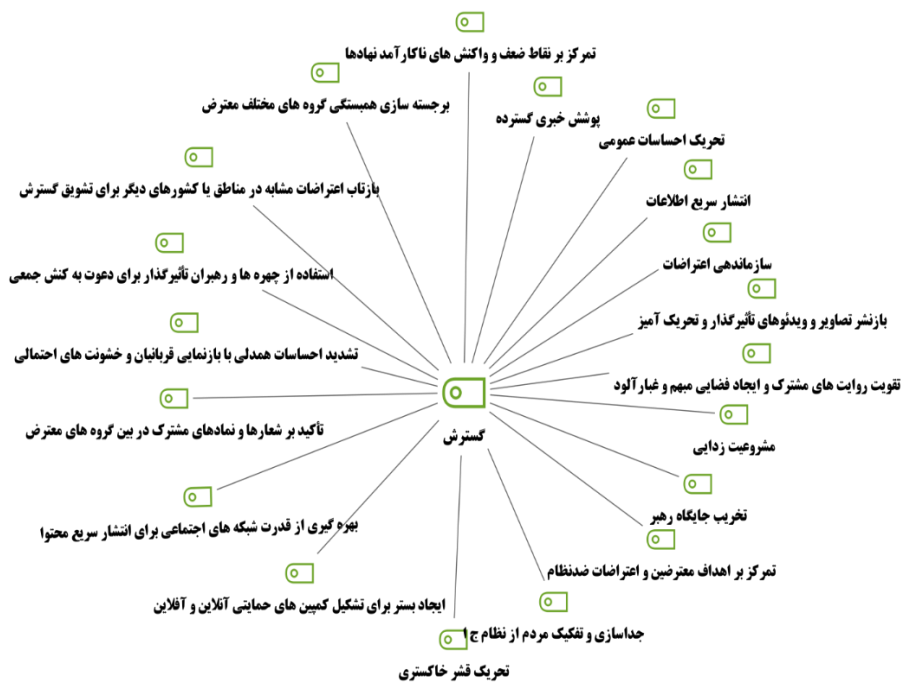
گسترش

تمرکز بر نقاط ضعف و واکنش های ناکارآمد نهادها

برجسته سازی همبستگی گروه های مختلف معترض

پوشش خبری گسترده

تحریک احساسات عمومی

بازتاب اعتراضات مشابه در مناطق یا کشورهای دیگر برای تشویق گسترش

انتشار سریع اطلاعات

استفاده از چهره ها و رهبران تأثیرگذار برای دعوت به کنش جمعی

سازماندهی اعتراضات

بازنشر تصاویر و ویدئوهای تأثیرگذار و تحریک آمیز

تشدید احساسات همدلی با بازنمایی قربانیان و خشونت های احتمالی

تقویت روایت های مشترک و ایجاد فضایی مبهم و غبارآلود

تأکید بر شعارها و نمادهای مشترک در بین گروه های معترض

مشروعیت زدایی

تخریب جایگاه رهبر

بهره گیری از قدرت شبکه های اجتماعی برای انتشار سریع محتوا

تمرکز بر اهداف معترضین و اعتراضات ضدنظام

ایجاد بستر برای تشکیل کمپین های حمایتی آنلاین و آفلاین

جداسازی و تفکیک مردم از نظام ج ا

تحریک قشر خاکستری